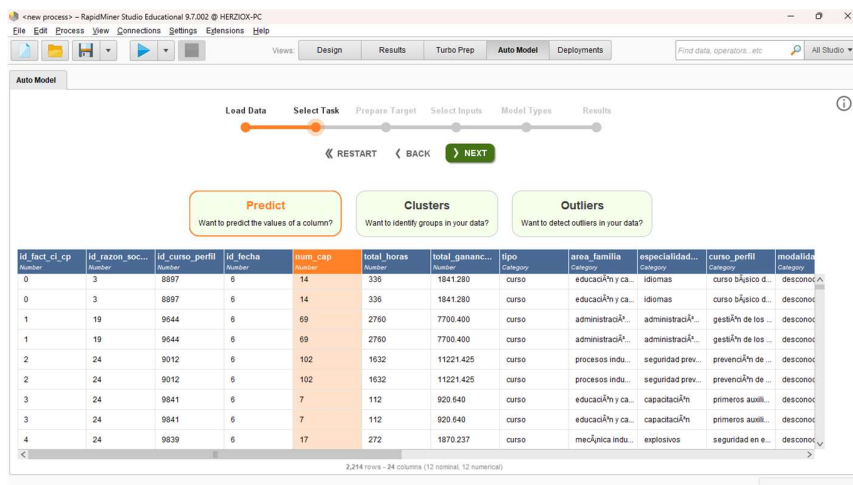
<new process> – RapidMiner Studio Educational 9.7.002 @ HERZIOX-PC
File Edit Process View Connections Settings Extensions Help

Views: Design Results Turbo Prep Auto Model Deployments
Find data, operators...etc
All Studio

Auto Model

Load Data Select Task Prepare Target Select Inputs Model Types Results

« RESTART ‹ BACK › NEXT

Predict
Want to predict the values of a column?

Clusters
Want to identify groups in your data?

Outliers
Want to detect outliers in your data?

| id_fact_ci_cp Number | id_razon_soc... Number | id_curso_perfil Number | id_fecha Number | num_cap Number | total_horas Number | total_gananc... Number | tipo Category | area_familia Category | especialidad... Category | curso_perfil Category | modalida Category |
|---|---|---|---|---|---|---|---|---|---|---|---|
| 0 | 3 | 8897 | 6 | 14 | 336 | 1841.280 | curso | educaciÃ³n y ca... | idiomas | curso bÃ¡sico d... | desconoc |
| 0 | 3 | 8897 | 6 | 14 | 336 | 1841.280 | curso | educaciÃ³n y ca... | idiomas | curso bÃ¡sico d... | desconoc |
| 1 | 19 | 9644 | 6 | 69 | 2760 | 7700.400 | curso | administraciÃ³... | administraciÃ³... | gestiÃ³n de los ... | desconoc |
| 1 | 19 | 9644 | 6 | 69 | 2760 | 7700.400 | curso | administraciÃ³... | administraciÃ³... | gestiÃ³n de los ... | desconoc |
| 2 | 24 | 9012 | 6 | 102 | 1632 | 11221.425 | curso | procesos indu... | seguridad prev... | prevenciÃ³n de ... | desconoc |
| 2 | 24 | 9012 | 6 | 102 | 1632 | 11221.425 | curso | procesos indu... | seguridad prev... | prevenciÃ³n de ... | desconoc |
| 3 | 24 | 9841 | 6 | 7 | 112 | 920.640 | curso | educaciÃ³n y ca... | capacitaciÃ³n | primeros auxili... | desconoc |
| 3 | 24 | 9841 | 6 | 7 | 112 | 920.640 | curso | educaciÃ³n y ca... | capacitaciÃ³n | primeros auxili... | desconoc |
| 4 | 24 | 9839 | 6 | 17 | 272 | 1870.237 | curso | mecÃ¡nica indu... | explosivos | seguridad en e... | desconoc |

2,214 rows - 24 columns (12 nominal, 12 numerical)